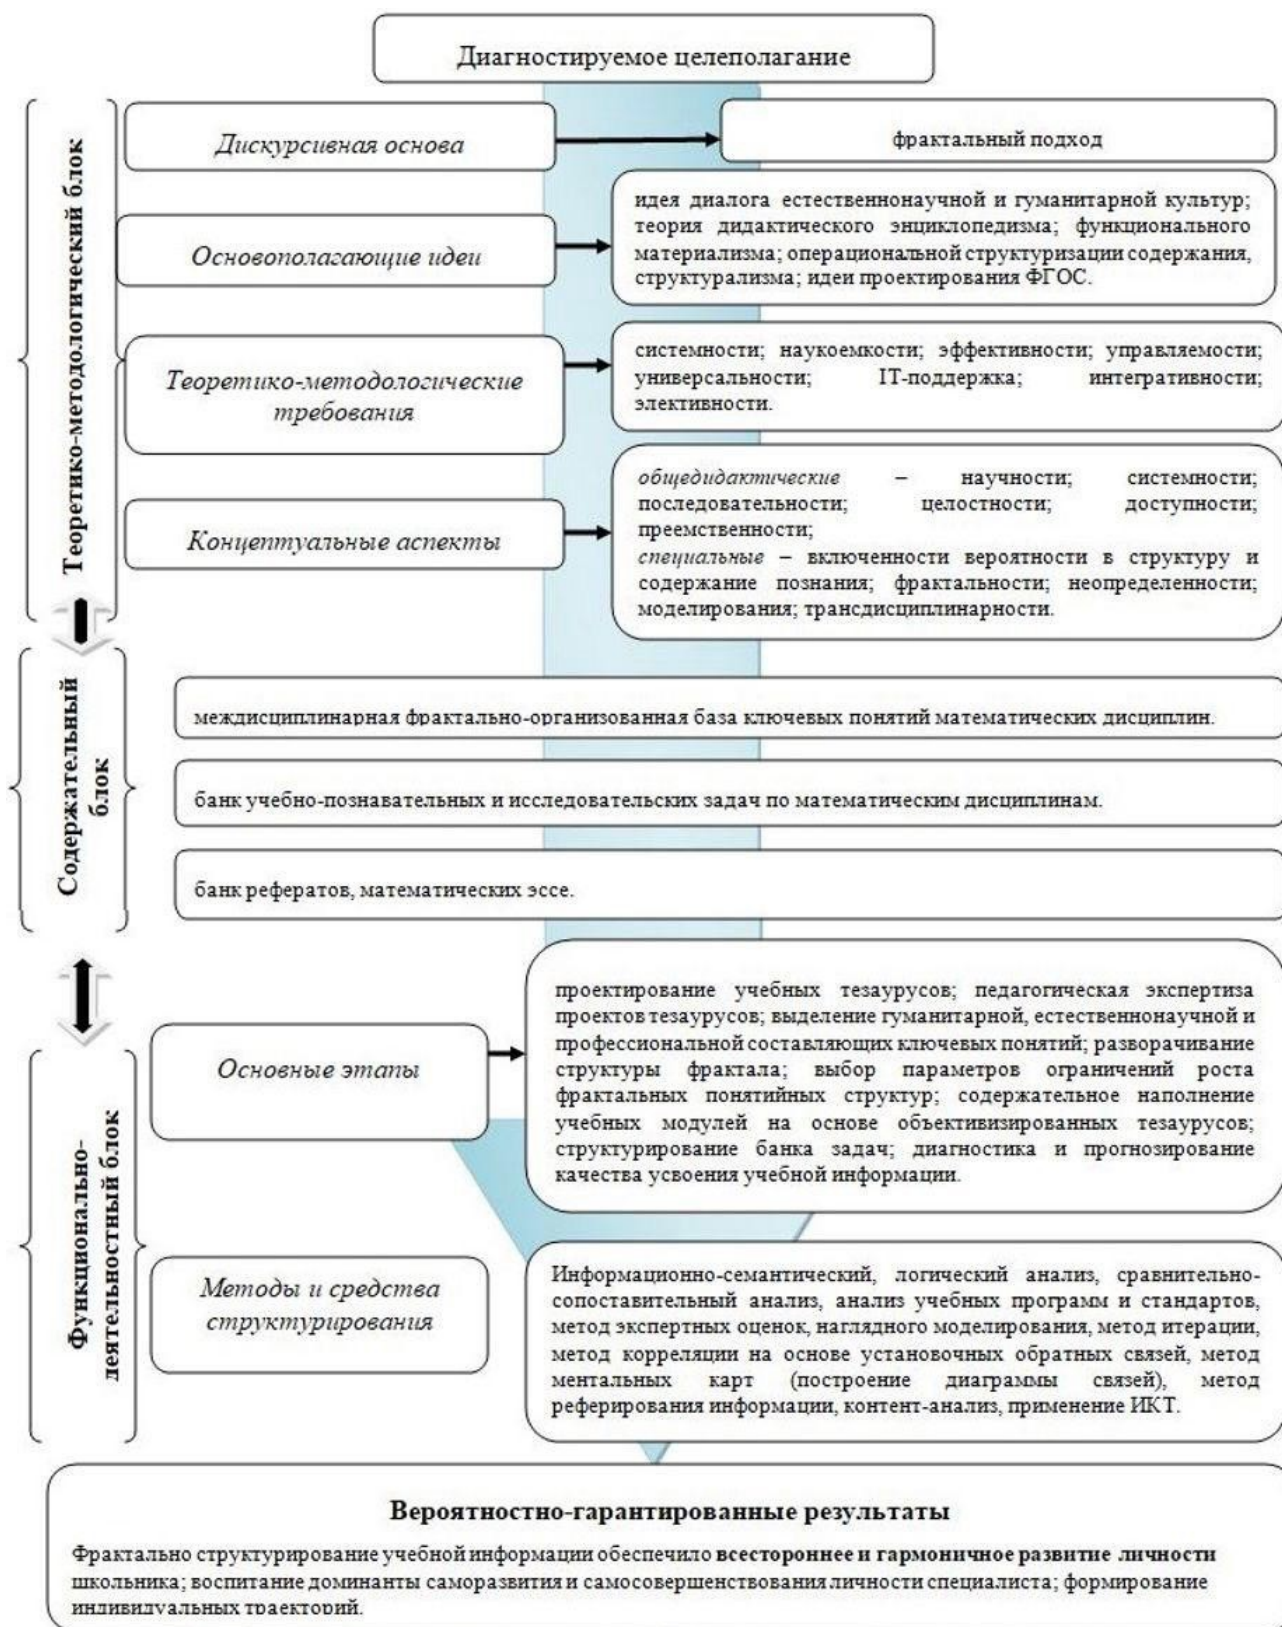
Диагностируемое целеполагание

Теоретико-методологический блок

Дискурсивная основа

фрактальный подход

Основополагающие идеи

идея диалога естественнонаучной и гуманитарной культур; теория дидактического энциклопедизма; функционального материализма; операциональной структуризации содержания, структурализма; идеи проектирования ФГОС.

Теоретико-методологические требования

системности; наукоемкости; эффективности; управляемости; универсальности; IT-поддержка; интегративности; элективности.

Концептуальные аспекты

общедидактические – научности; системности; последовательности; целостности; доступности; преемственности;
специальные – включенности вероятности в структуру и содержание познания; фрактальности; неопределенности; моделирования; трансдисциплинарности.

Содержательный блок

междисциплинарная фрактально-организованная база ключевых понятий математических дисциплин.

банк учебно-познавательных и исследовательских задач по математическим дисциплинам.

банк рефератов, математических эссе.

Функционально-деятельностный блок

Основные этапы

проектирование учебных тезаурусов; педагогическая экспертиза проектов тезаурусов; выделение гуманитарной, естественнонаучной и профессиональной составляющих ключевых понятий; разворачивание структуры фрактала; выбор параметров ограничений роста фрактальных понятийных структур; содержательное наполнение учебных модулей на основе объективизированных тезаурусов; структурирование банка задач; диагностика и прогнозирование качества усвоения учебной информации.

Методы и средства структурирования

Информационно-семантический, логический анализ, сравнительно-сопоставительный анализ, анализ учебных программ и стандартов, метод экспертных оценок, наглядного моделирования, метод итерации, метод корреляции на основе установочных обратных связей, метод ментальных карт (построение диаграммы связей), метод реферирования информации, контент-анализ, применение ИКТ.

Вероятностно-гарантированные результаты

Фрактально структурирование учебной информации обеспечило всестороннее и гармоничное развитие личности школьника; воспитание доминанты саморазвития и самосовершенствования личности специалиста; формирование индивидуальных траекторий.